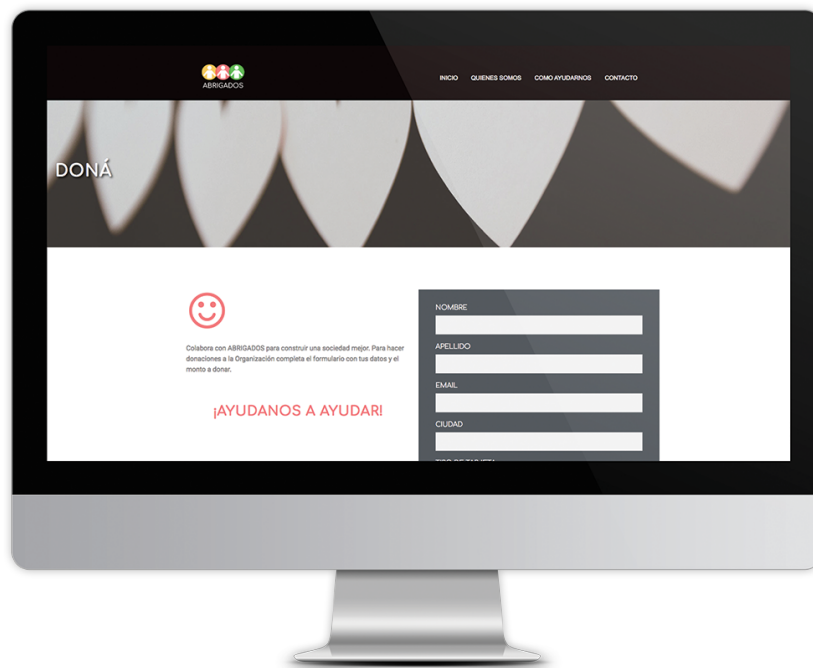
ABRIGADOS

INICIO QUIENES SOMOS COMO AYUDARNOS CONTACTO

DONÁ

Colabora con ABRIGADOS para construir una sociedad mejor. Para hacer donaciones a la Organización completa el formulario con tus datos y el monto a donar.

¡AYUDANOS A AYUDAR!

NOMBRE

APELLIDO

EMAIL

CIUDAD

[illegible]